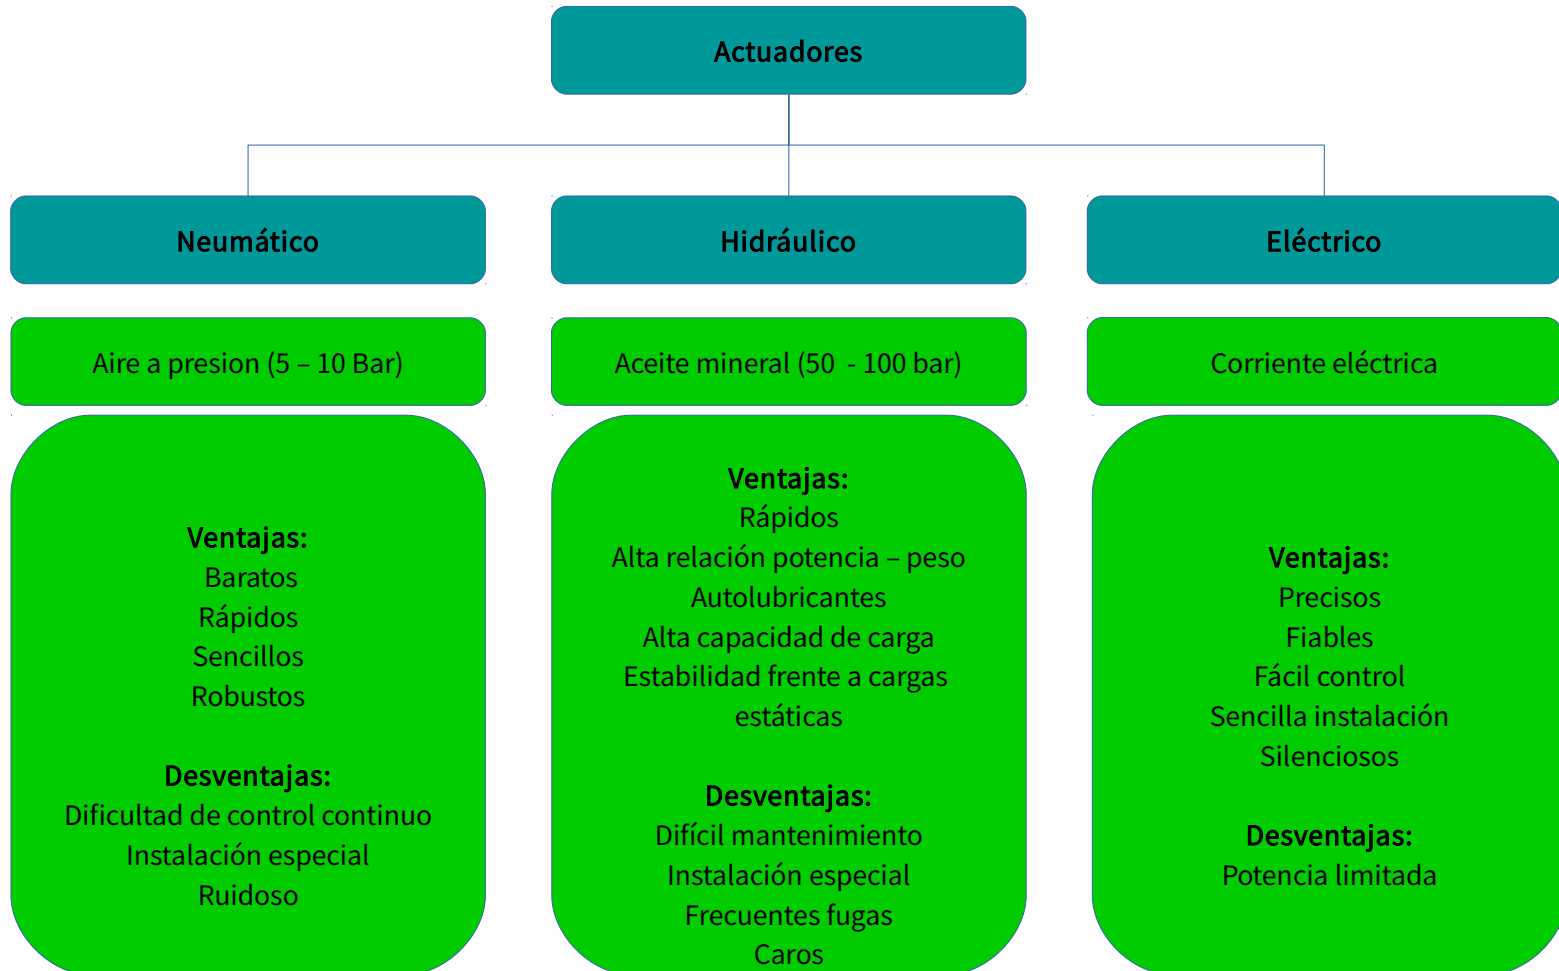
Actuadores

Neumático

Aire a presion (5 – 10 Bar)

Ventajas:
Baratos
Rápidos
Sencillos
Robustos

Desventajas:
Dificultad de control continuo
Instalación especial
Ruidoso

Hidráulico

Aceite mineral (50 - 100 bar)

Ventajas:
Rápidos
Alta relación potencia – peso
Autolubricantes
Alta capacidad de carga
Estabilidad frente a cargas estáticas

Desventajas:
Difícil mantenimiento
Instalación especial
Frecuentes fugas
Caros

Eléctrico

Corriente eléctrica

Ventajas:
Precisos
Fiables
Fácil control
Sencilla instalación
Silenciosos

Desventajas:
Potencia limitada